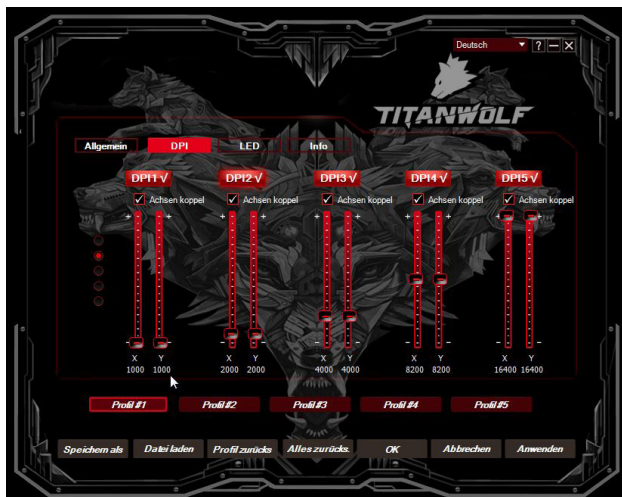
Deutsch ? — X

TITANWOLF

Allgemein DPI LED Info

DPI1 √
Achsen koppel
+ +
- -
X Y
1000 1000

DPI2 √
Achsen koppel
+ +
- -
X Y
2000 2000

DPI3 √
Achsen koppel
+ +
- -
X Y
4000 4000

DPI4 √
Achsen koppel
+ +
- -
X Y
8200 8200

DPI5 √
Achsen koppel
+ +
- -
X Y
16400 16400

Profil #1 Profil #2 Profil #3 Profil #4 Profil #5

Speichern als Datei laden Profil zurücks Alles zurücks. OK Abbrechen Anwenden